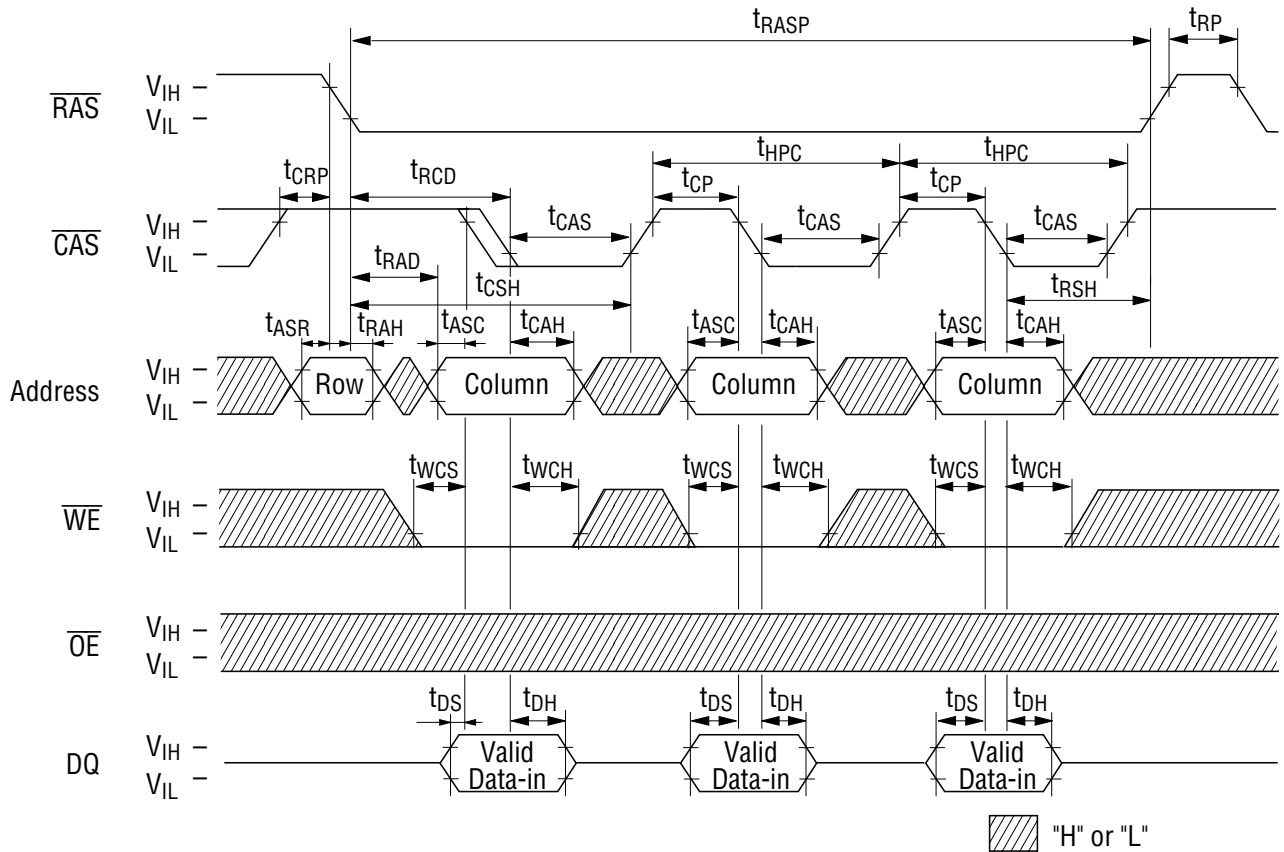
$t_{RASP}$

$t_{RP}$

$\overline{RAS}$ $V_{IH}$ – $V_{IL}$ –

$t_{HPC}$ $t_{HPC}$

$t_{CRP}$ $t_{RCD}$ $t_{CP}$ $t_{CP}$

$t_{CAS}$ $t_{CAS}$ $t_{CAS}$

$\overline{CAS}$ $V_{IH}$ – $V_{IL}$ –

$t_{RAD}$

$t_{CSH}$

$t_{RSH}$

$t_{ASR}$ $t_{RAH}$ $t_{ASC}$ $t_{CAH}$ $t_{ASC}$ $t_{CAH}$ $t_{ASC}$ $t_{CAH}$

Address $V_{IH}$ – $V_{IL}$ – Row Column Column Column

$t_{WCS}$ $t_{WCH}$ $t_{WCS}$ $t_{WCH}$ $t_{WCS}$ $t_{WCH}$

$\overline{WE}$ $V_{IH}$ – $V_{IL}$ –

$\overline{OE}$ $V_{IH}$ – $V_{IL}$ –

$t_{DS}$ $t_{DH}$ $t_{DS}$ $t_{DH}$ $t_{DS}$ $t_{DH}$

DQ $V_{IH}$ – $V_{IL}$ – Valid Data-in Valid Data-in Valid Data-in

"H" or "L"